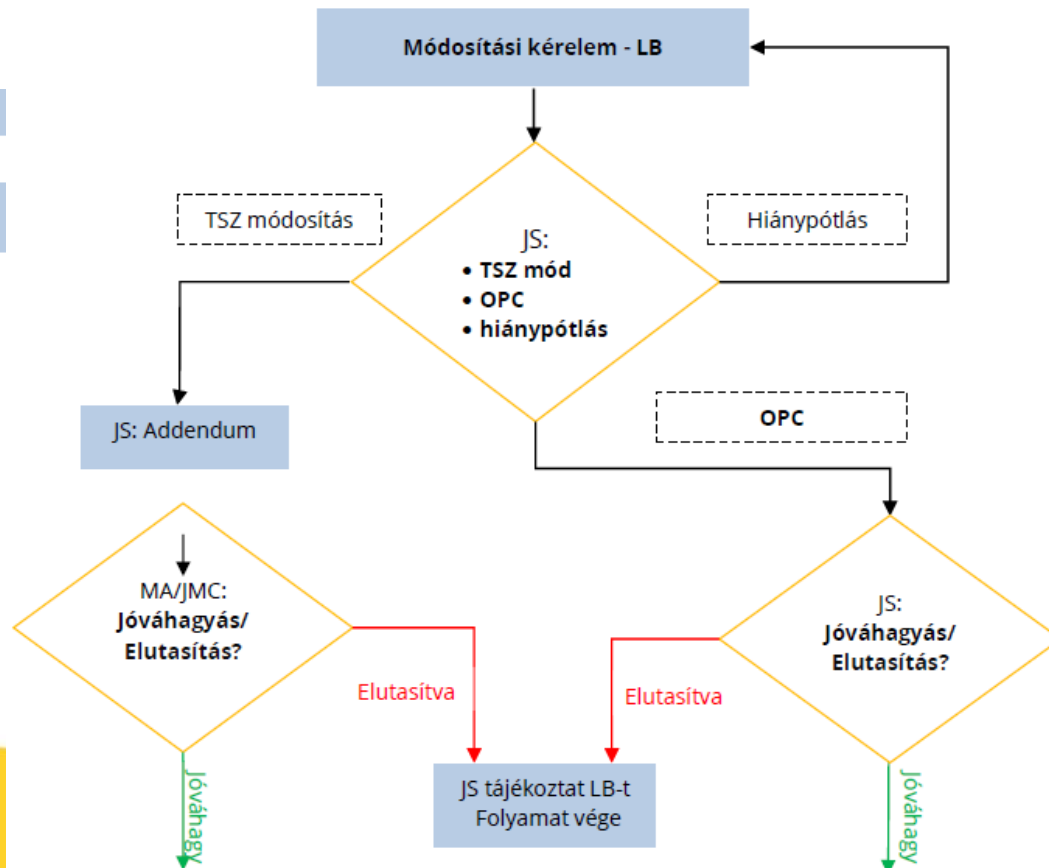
Módosítási kérelem - LB

TSZ módosítás

Hiánypótlás

JS:
• TSZ mód
• OPC
• hiánypótlás

JS: Addendum

OPC

MA/JMC:
Jóváhagyás/
Elutasítás?

Elutasítva

Elutasítva

JS:
Jóváhagyás/
Elutasítás?

Jóváhagy

JS tájékoztat LB-t
Folyamat vége

Jóváhagy